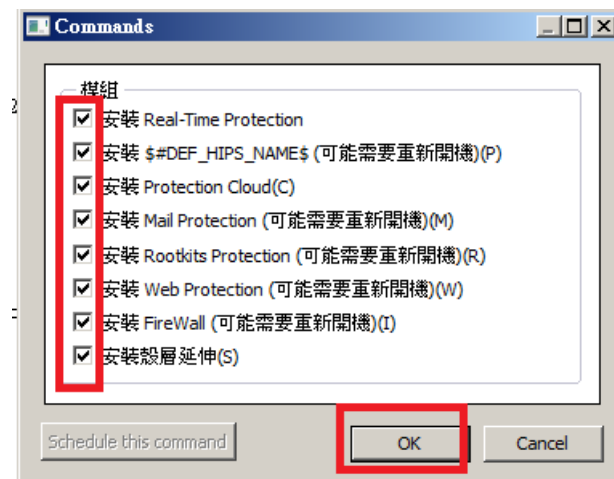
Commands

模組

安裝 Real-Time Protection
安裝 $#DEF_HIPS_NAME$ (可能需要重新開機)(P)
安裝 Protection Cloud(C)
安裝 Mail Protection (可能需要重新開機)(M)
安裝 Rootkits Protection (可能需要重新開機)(R)
安裝 Web Protection (可能需要重新開機)(W)
安裝 FireWall (可能需要重新開機)(I)
安裝殼層延伸(S)

Schedule this command
OK
Cancel